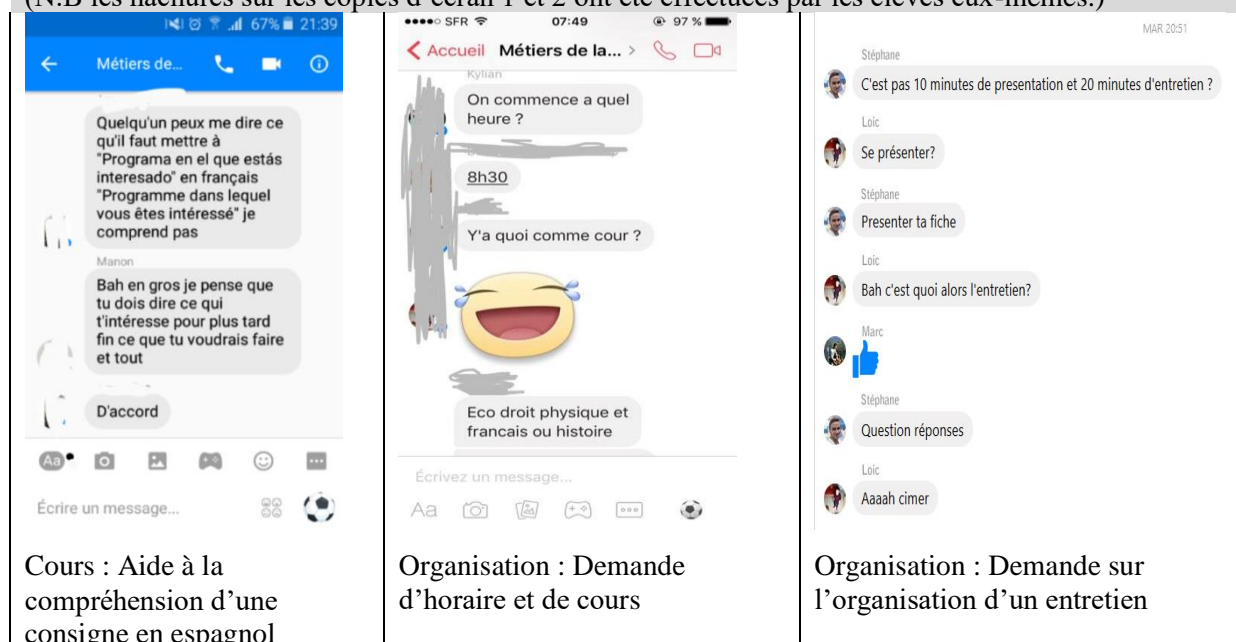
(N.B les hachures sur les copies d'écran 1 et 2 ont été effectuées par les élèves eux-mêmes.)

| 67% 21:39 Métiers de... Quelqu'un peux me dire ce qu'il faut mettre à "Programa en el que estás interesado" en français "Programme dans lequel vous êtes intéressé" je comprend pas Manon Bah en gros je pense que tu dois dire ce qui t'intéresse pour plus tard fin ce que tu voudrais faire et tout D'accord Aa Écrire un message... | SFR 07:49 97 % Accueil Métiers de la... > Kylian On commence a quel heure ? 8h30 Y'a quoi comme cour ? Eco droit physique et francais ou histoire Écrivez un message... Aa | MAR 20:51 Stéphane C'est pas 10 minutes de presentation et 20 minutes d'entretien ? Loic Se présenter? Stéphane Presenter ta fiche Loic Bah c'est quoi alors l'entretien? Marc Stéphane Question réponses Loic Aaaah cimer |
|---|---|---|
| Cours : Aide à la compréhension d'une consigne en espagnol | Organisation : Demande d'horaire et de cours | Organisation : Demande sur l'organisation d'un entretien |